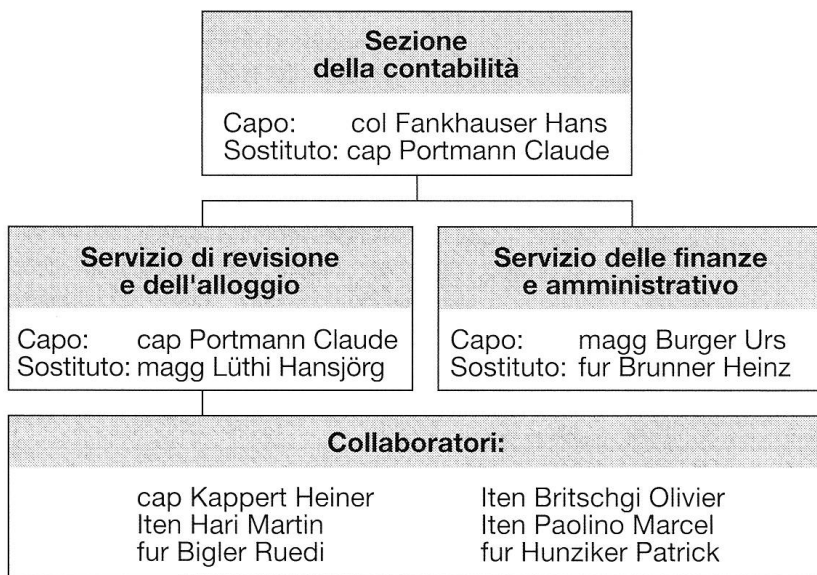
Sezione della contabilità

Capo: col Fankhauser Hans
Sostituto: cap Portmann Claude

Servizio di revisione e dell'alloggio

Capo: cap Portmann Claude
Sostituto: magg Lüthi Hansjörg

Servizio delle finanze e amministrativo

Capo: magg Burger Urs
Sostituto: fur Brunner Heinz

Collaboratori:

cap Kappert Heiner
Iten Hari Martin
fur Bigler Ruedi

Iten Britschgi Olivier
Iten Paolino Marcel
fur Hunziker Patrick